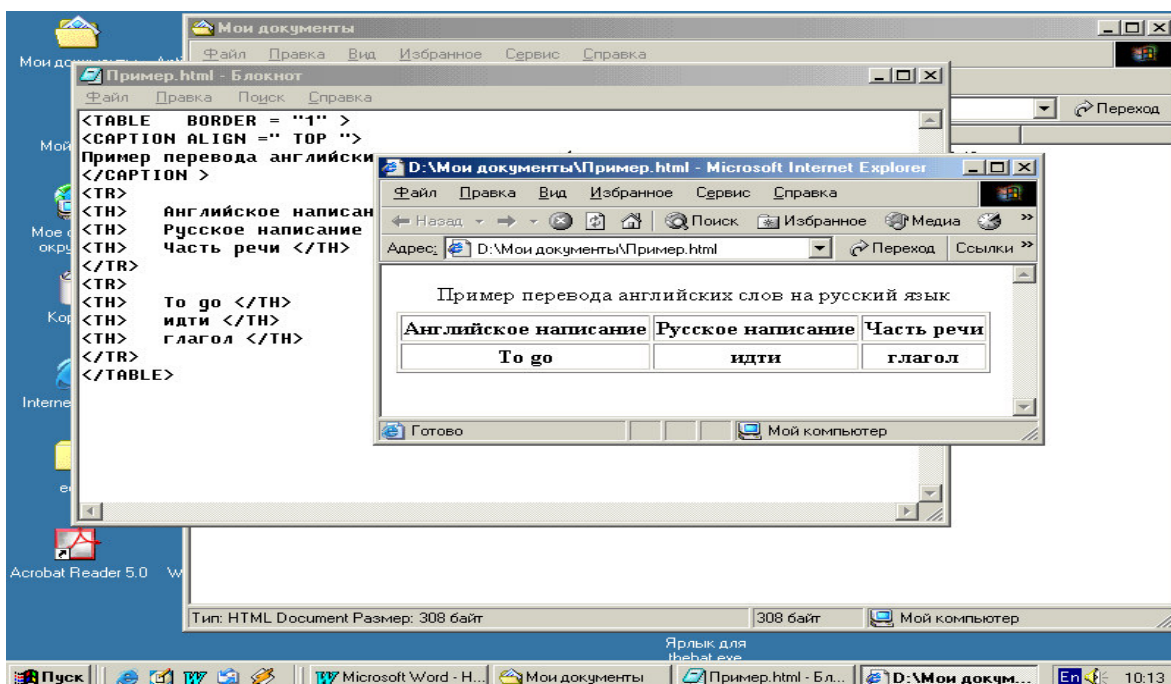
Мои документы

Файл Правка Вид Избранное Сервис Справка

Пример.html - Блокнот

Файл Правка Поиск Справка

<TABLE BORDER = "1" >
<CAPTION ALIGN =" TOP ">
Пример перевода английски
</CAPTION >
<TR>
<TH> Английское написан
<TH> Русское написание
<TH> Часть речи </TH>
</TR>
<TR>
<TH> To go </TH>
<TH> идти </TH>
<TH> глагол </TH>
</TR>
</TABLE>

D:\Мои документы\Пример.html - Microsoft Internet Explorer

Файл Правка Вид Избранное Сервис Справка

Назад Поиск Избранное Медиа

Адрес: D:\Мои документы\Пример.html Переход Ссылки

Пример перевода английских слов на русский язык

| Английское написание | Русское написание | Часть речи |
|---|---|---|
| To go | идти | глагол |

Готово Мой компьютер

Переход

Мои документы

Мой

Мое окру

Кор

Internet

Acrobat Reader 5.0

Тип: HTML Document Размер: 308 байт 308 байт Мой компьютер

Ярлык для thebat.exe

Пуск Microsoft Word - Н... Мои документы Пример.html - Бл... D:\Мои докум... En 10:13